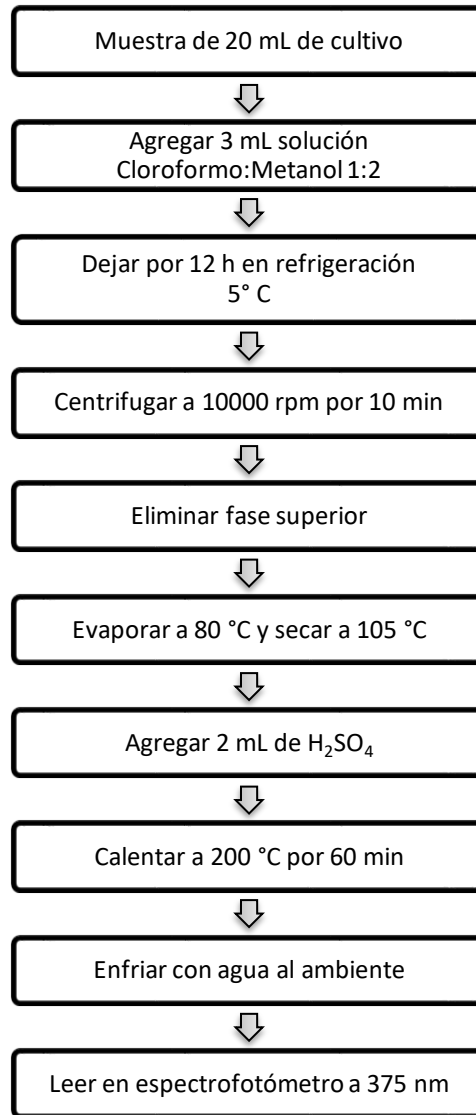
Muestra de 20 mL de cultivo

Agregar 3 mL solución Cloroformo:Metanol 1:2

Dejar por 12 h en refrigeración 5° C

Centrifugar a 10000 rpm por 10 min

Eliminar fase superior

Evaporar a 80 °C y secar a 105 °C

Agregar 2 mL de $H_2SO_4$

Calentar a 200 °C por 60 min

Enfriar con agua al ambiente

Leer en espectrofotómetro a 375 nm